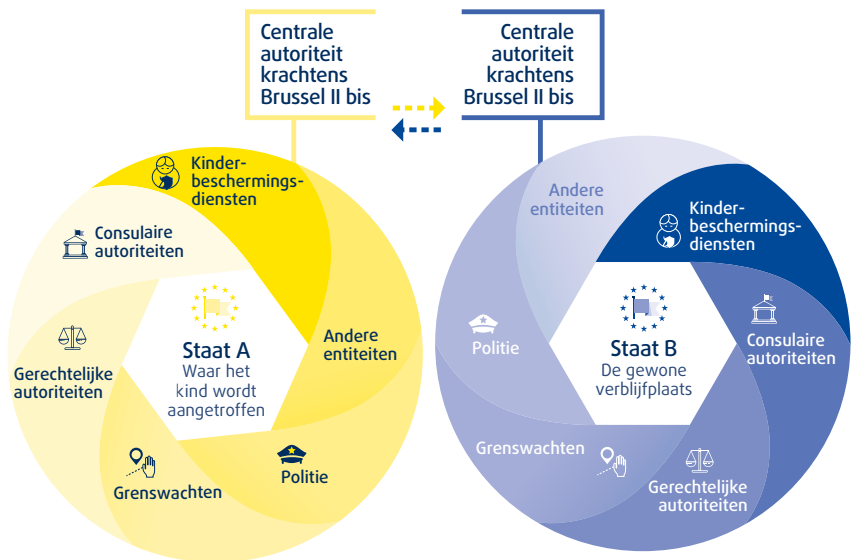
Centrale autoriteit krachtens Brussel II bis

Centrale autoriteit krachtens Brussel II bis

Kinderbeschermingsdiensten

Consulaire autoriteiten

Andere entiteiten

Gerechtelijke autoriteiten

Staat A
Waar het kind wordt aangetroffen

Grenswachten

Politie

Andere entiteiten

Kinderbeschermingsdiensten

Politie

Staat B
De gewone verblijfplaats

Consulaire autoriteiten

Grenswachten

Gerechtelijke autoriteiten